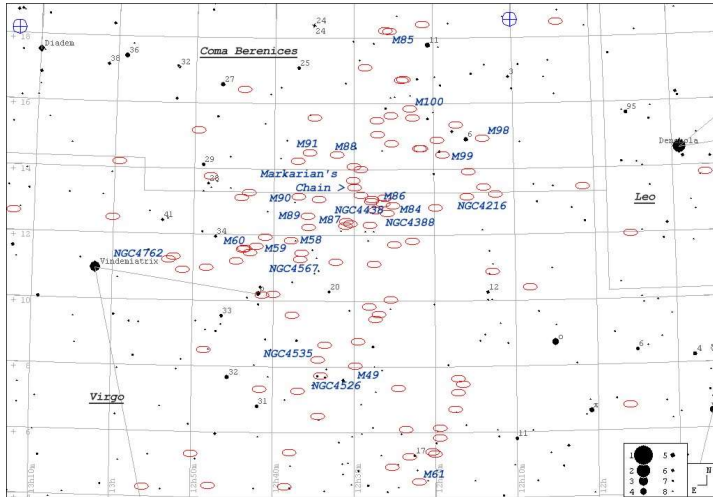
Diadem
36
38
32
Coma Berenices
24
24
25
M85
11
27
+ 16
M100
95
6
M98
M91
M88
M99
Denebola
29
+ 14
Markarian's Chain >
28
M86
M90
NGC4438
M84
NGC4216
41
M89
M87
NGC4388
Leo
34
+ 12
M60
M58
NGC4762
M59
Vindemiatrix
NGC4567
12
20
+ 10
33
o
6
NGC4535
4
32
M49
NGC4526
Virgo
31
11
17
M61
1
2
3
4
5
6
7
8
N
E
13h10m
13h
12h50m
12h40m
12h30m
12h20m
12h10m